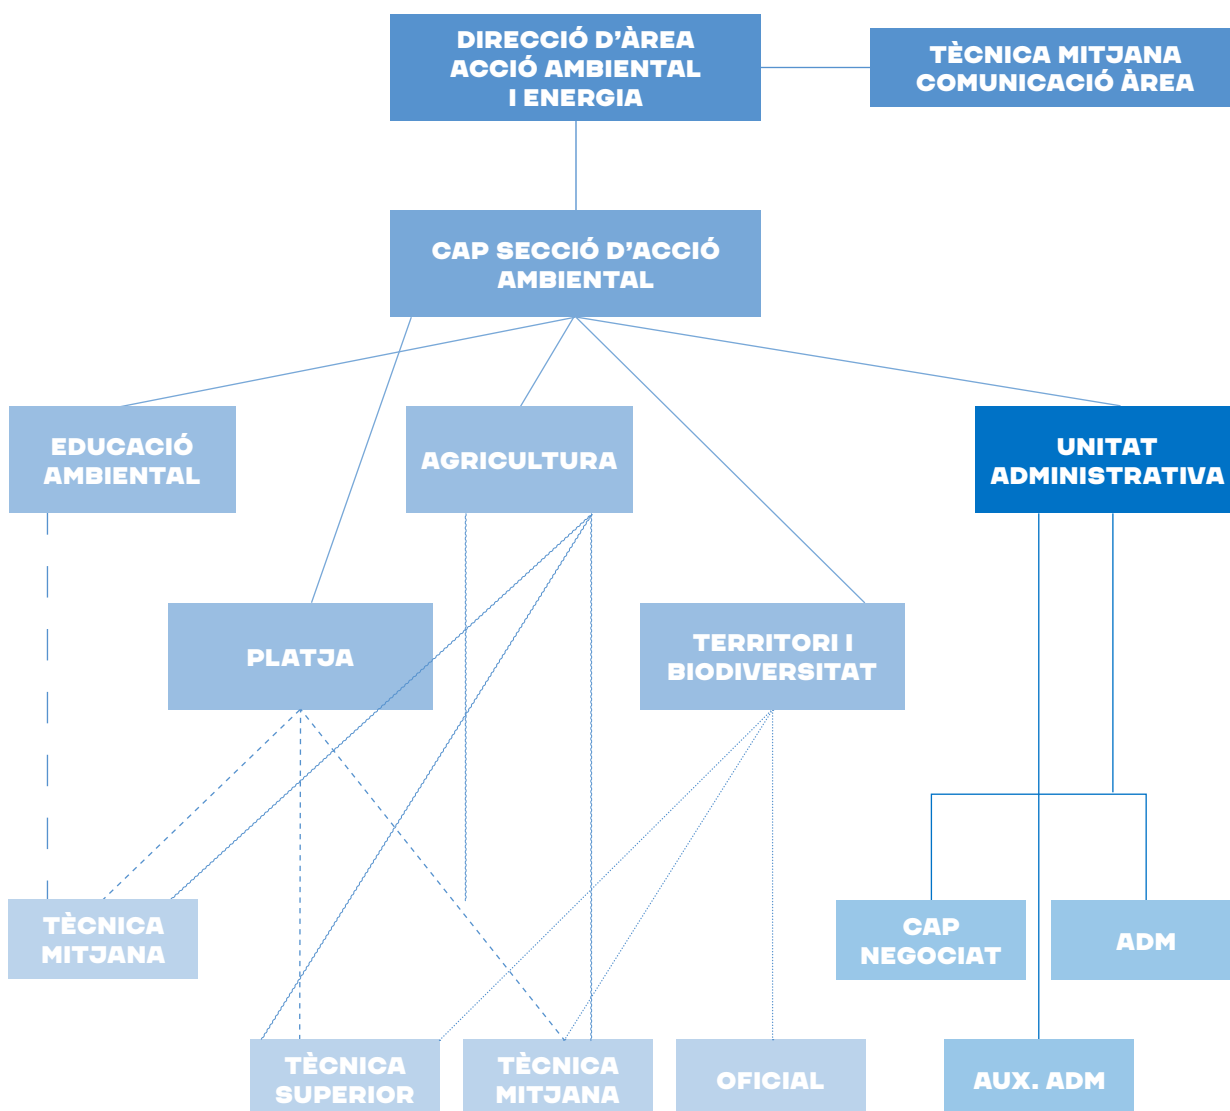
DIRECCIÓ D'ÀREA ACCIÓ AMBIENTAL I ENERGIA

TÈCNICA MITJANA COMUNICACIÓ ÀREA

CAP SECCIÓ D'ACCIÓ AMBIENTAL

EDUCACIÓ AMBIENTAL

AGRICULTURA

UNITAT ADMINISTRATIVA

PLATJA

TERRITORI I BIODIVERSITAT

TÈCNICA MITJANA

CAP NEGOCIAT

ADM

TÈCNICA SUPERIOR

TÈCNICA MITJANA

OFICIAL

AUX. ADM